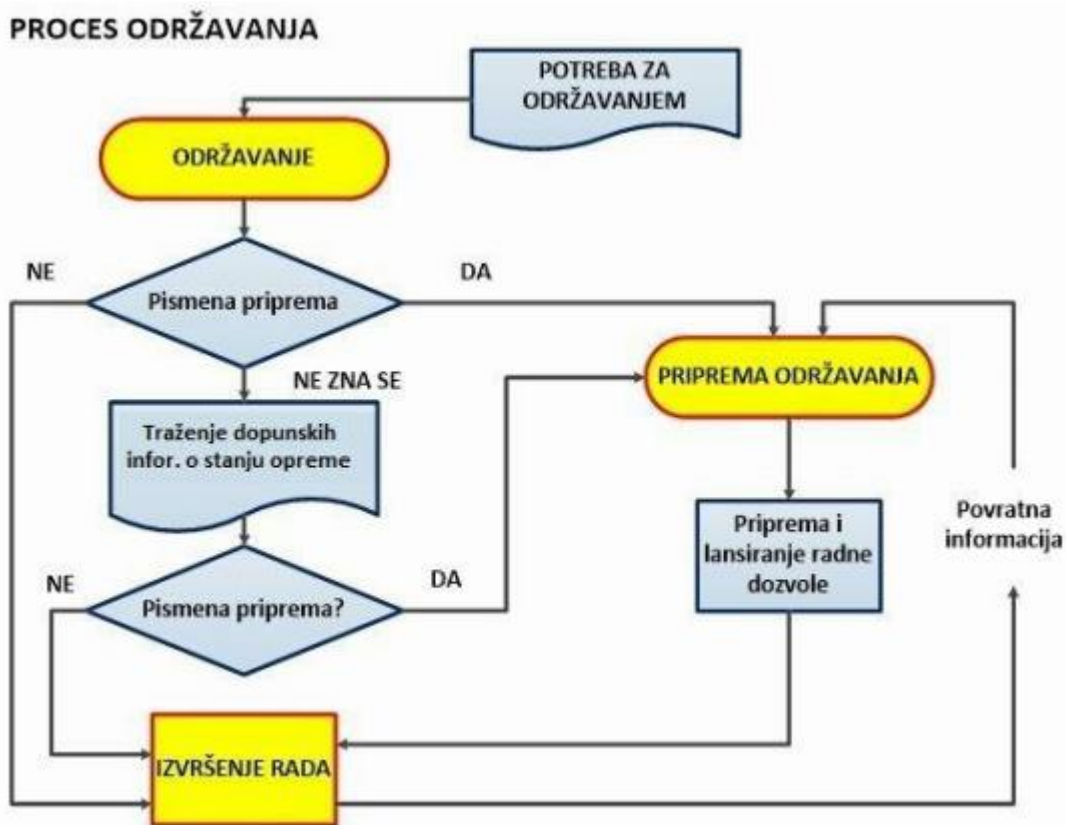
PROCES ODRŽAVANJA

POTREBA ZA ODRŽAVANJEM

ODRŽAVANJE

NE

DA

Pismena priprema

NE ZNA SE

PRIPREMA ODRŽAVANJA

Traženje dopunskih infor. o stanju opreme

Priprema i lansiranje radne dozvole

Povratna informacija

NE

DA

Pismena priprema?

IZVRŠENJE RADA